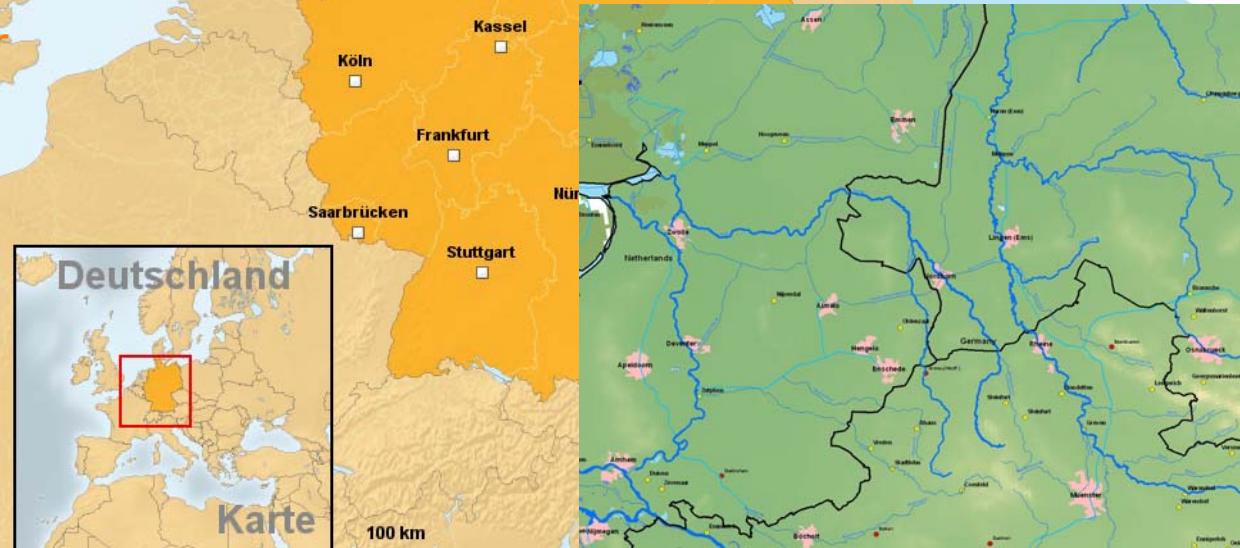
Kassel
Köln
Frankfurt
Nür
Saarbrücken
Stuttgart
Deutschland
Karte
100 km

Assen
Emmen
Meppel
Hoogeveen
Zwolle
Netherlands
Nordhorn
Lingen (Ems)
Meppen
Almelo
Hengelo
Enschede
Deventer
Apeldoorn
Germany
Rheine
Osnabrück
Arnhem
Münster
Bocholt
Nijmegen